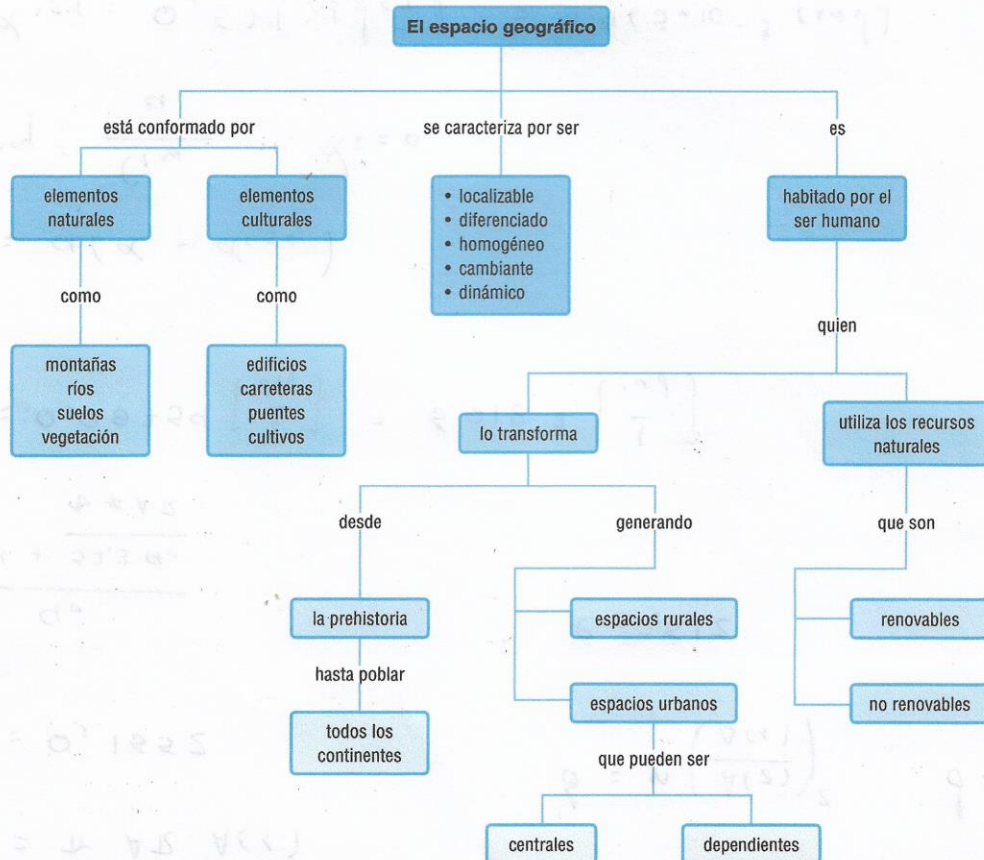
El espacio geográfico

está conformado por

se caracteriza por ser

es

elementos naturales

elementos culturales

• localizable
• diferenciado
• homogéneo
• cambiante
• dinámico

habitado por el ser humano

como

como

montañas
ríos
suelos
vegetación

edificios
carreteras
puentes
cultivos

quien

lo transforma

utiliza los recursos naturales

desde

generando

que son

la prehistoria

hasta poblar

todos los continentes

espacios rurales

espacios urbanos

que pueden ser

centrales

dependientes

renovables

no renovables